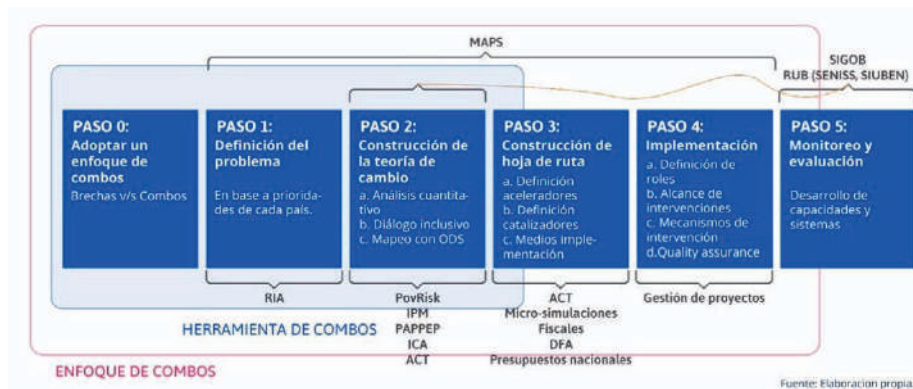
MAPS

SIGOB
RUB (SENISS, SIUBEN)

PASO 0:
Adoptar un enfoque de combos
Brechas v/s Combos

PASO 1:
Definición del problema
En base a prioridades de cada país.

PASO 2:
Construcción de la teoría de cambio
a. Análisis cuantitativo
b. Diálogo inclusivo
c. Mapeo con ODS

PASO 3:
Construcción de hoja de ruta
a. Definición aceleradores
b. Definición catalizadores
c. Medios implementación

PASO 4:
Implementación
a. Definición de roles
b. Alcance de intervenciones
c. Mecanismos de intervención
d.Quality assurance

PASO 5:
Monitoreo y evaluación
Desarrollo de capacidades y sistemas

RIA

PovRisk
IPM
PAPPEP
ICA
ACT

ACT
Micro-simulaciones
Fiscales
DFA
Presupuestos nacionales

Gestión de proyectos

HERRAMIENTA DE COMBOS

ENFOQUE DE COMBOS

Fuente: Elaboración propia